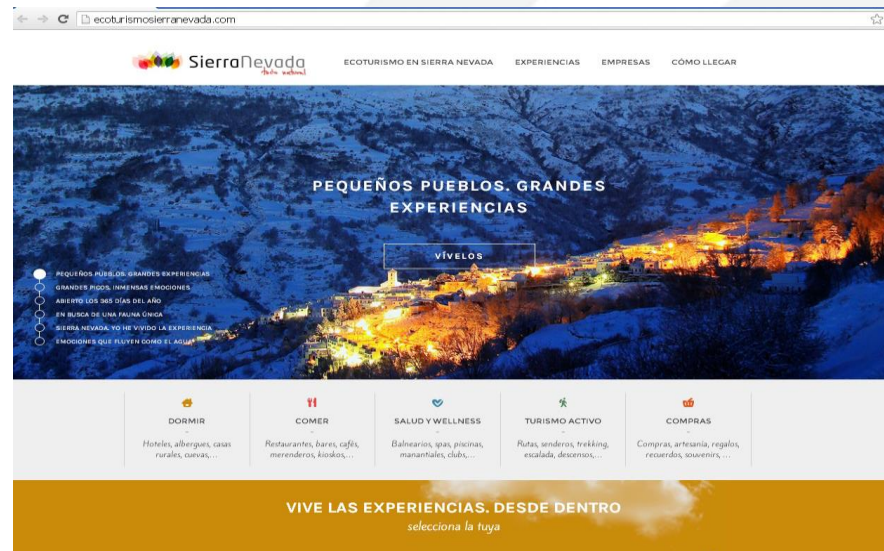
ecoturismosierranevada.com

SierraNevada
Parque natural

ECOTURISMO EN SIERRA NEVADA
EXPERIENCIAS
EMPRESAS
CÓMO LLEGAR

PEQUEÑOS PUEBLOS. GRANDES EXPERIENCIAS

VÍVELOS

PEQUEÑOS PUEBLOS. GRANDES EXPERIENCIAS
GRANDES PICOS. INMENSAS EMOCIONES
ABIERTO LOS 365 DÍAS DEL AÑO
EN BUSCA DE UNA FAUNA ÚNICA
SIERRA NEVADA. YO HE VIVIDO LA EXPERIENCIA
EMOCIONES QUE FLUYEN COMO EL AGUA

DORMIR
Hoteles, albergues, casas rurales, cuevas,...

COMER
Restaurantes, bares, cafés, merenderos, kioskos,...

SALUD Y WELLNESS
Balnearios, spas, piscinas, manantiales, clubs,...

TURISMO ACTIVO
Rutas, senderos, trekking, escalada, descensos,...

COMPRAS
Compras, artesanía, regalos, recuerdos, souvenirs, ...

VIVE LAS EXPERIENCIAS. DESDE DENTRO
selecciona la tuya